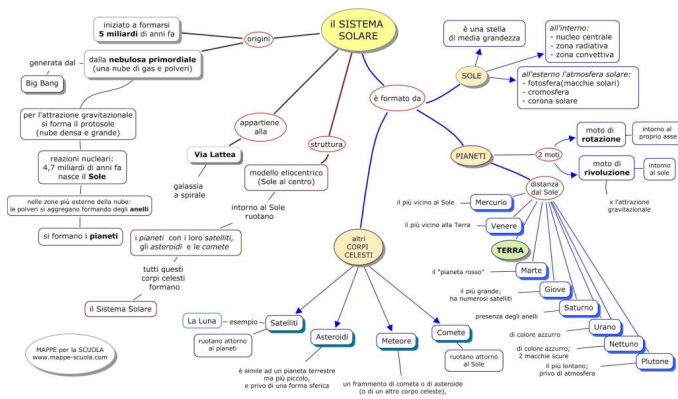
il SISTEMA SOLARE

origini

iniziato a formarsi **5 miliardi** di anni fa

dalla **nebulosa primordiale** (una nube di gas e polveri)

generata dal

Big Bang

per l'attrazione gravitazionale si forma il protosole (nube densa e grande)

reazioni nucleari: 4,7 miliardi di anni fa nasce il **Sole**

nelle zone più esterne della nube: le polveri si aggregano formando degli **anelli**

si formano i **pianeti**

appartiene alla

**Via Lattea**

galassia a spirale

struttura

modello eliocentrico (Sole al centro)

intorno al Sole ruotano

i *pianeti* con i loro *satelliti*, gli *asteroidi* e le *comete*

tutti questi corpi celesti formano

il Sistema Solare

è formato da

SOLE

è una stella di media grandezza

*all'interno:*
- nucleo centrale
- zona radiativa
- zona convettiva

*all'esterno l'atmosfera solare:*
- fotosfera(macchie solari)
- cromosfera
- corona solare

PIANETI

2 moti

moto di **rotazione**

intorno al proprio asse

moto di **rivoluzione**

intorno al sole

x l'attrazione gravitazionale

distanza dal Sole

il più vicino al Sole

Mercurio

il più vicino alla Terra

Venere

TERRA

il "pianeta rosso"

Marte

il più grande; ha numerosi satelliti

Giove

presenza degli anelli

Saturno

di colore azzurro

Urano

di colore azzurro; 2 macchie scure

Nettuno

il più lontano; privo di atmosfera

Plutone

altri CORPI CELESTI

La Luna

esempio

Satelliti

ruotano attorno ai pianeti

Asteroidi

è simile ad un pianeta terrestre ma più piccolo, e privo di una forma sferica

Meteore

un frammento di cometa o di asteroide (o di un altro corpo celeste),

Comete

ruotano attorno al Sole

MAPPE per la SCUOLA
www.mappe-scuola.com